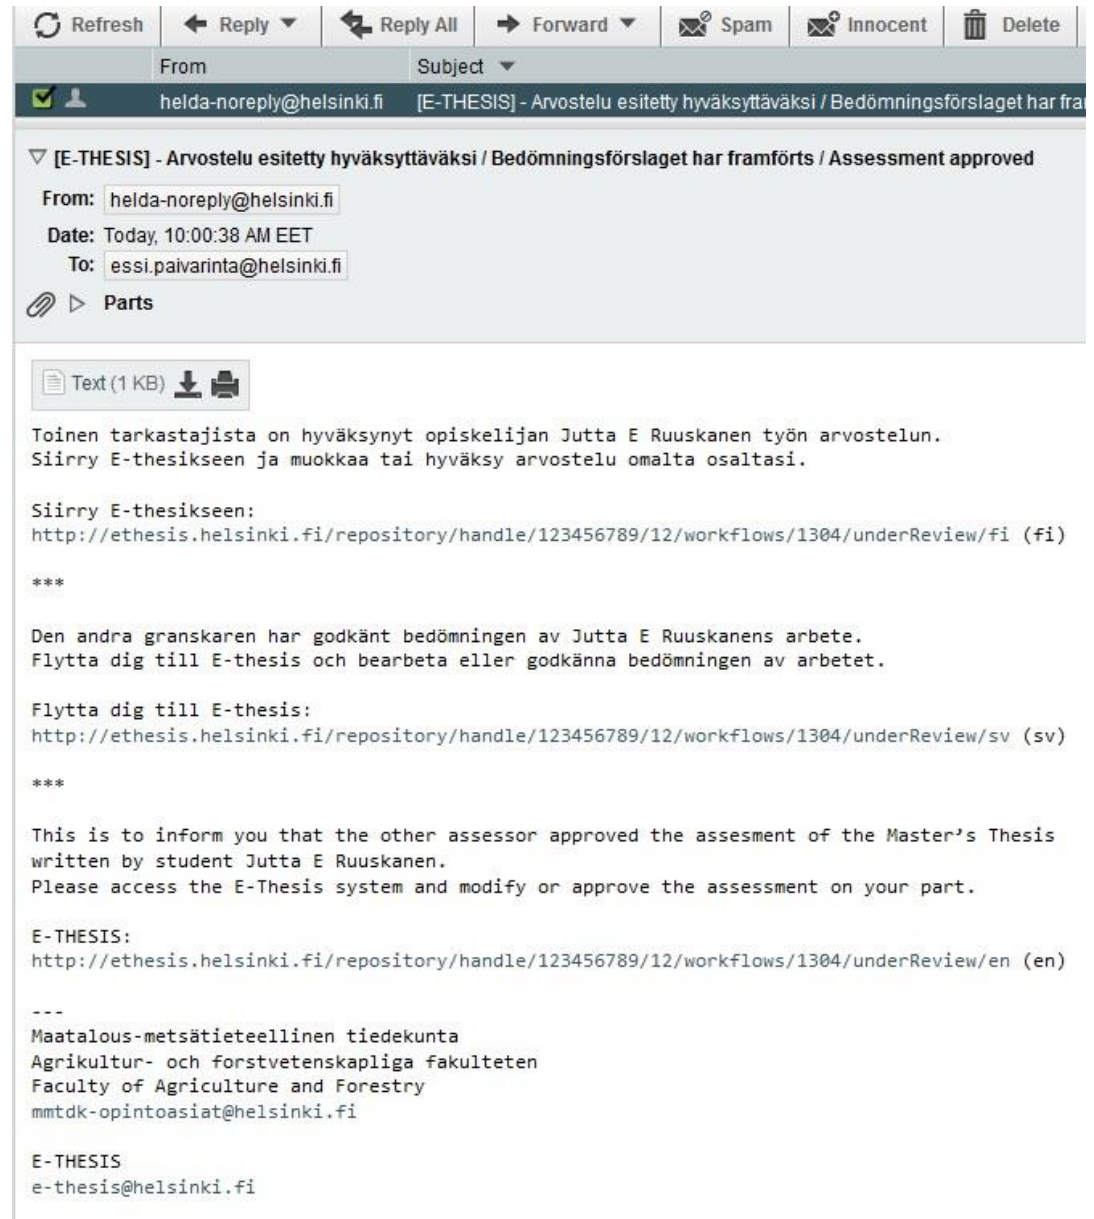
Refresh Reply Reply All Forward Spam Innocent Delete

From Subject

helda-noreply@helsinki.fi [E-THESIS] - Arvostelu esitetty hyväksyttäväksi / Bedömningsförslaget har fra

[E-THESIS] - Arvostelu esitetty hyväksyttäväksi / Bedömningsförslaget har framförts / Assessment approved

From: helda-noreply@helsinki.fi
Date: Today, 10:00:38 AM EET
To: essi.paivarinta@helsinki.fi

Parts

Text (1 KB)

Toinen tarkastajista on hyväksynyt opiskelijan Jutta E Ruuskanen työn arvostelun.
Siirry E-thesikseen ja muokkaa tai hyväksy arvostelu omalta osaltasi.

Siirry E-thesikseen:
http://ethesis.helsinki.fi/repository/handle/123456789/12/workflows/1304/underReview/fi (fi)

***

Den andra granskaren har godkänt bedömningen av Jutta E Ruuskanens arbete.
Flytta dig till E-thesis och bearbeta eller godkänna bedömningen av arbetet.

Flytta dig till E-thesis:
http://ethesis.helsinki.fi/repository/handle/123456789/12/workflows/1304/underReview/sv (sv)

***

This is to inform you that the other assessor approved the assesment of the Master's Thesis written by student Jutta E Ruuskanen.
Please access the E-Thesis system and modify or approve the assessment on your part.

E-THESIS:
http://ethesis.helsinki.fi/repository/handle/123456789/12/workflows/1304/underReview/en (en)

---
Maatalous-metsätieteellinen tiedekunta
Agrikultur- och forstvetenskapliga fakulteten
Faculty of Agriculture and Forestry
mmtdk-opintoasiat@helsinki.fi

E-THESIS
e-thesis@helsinki.fi